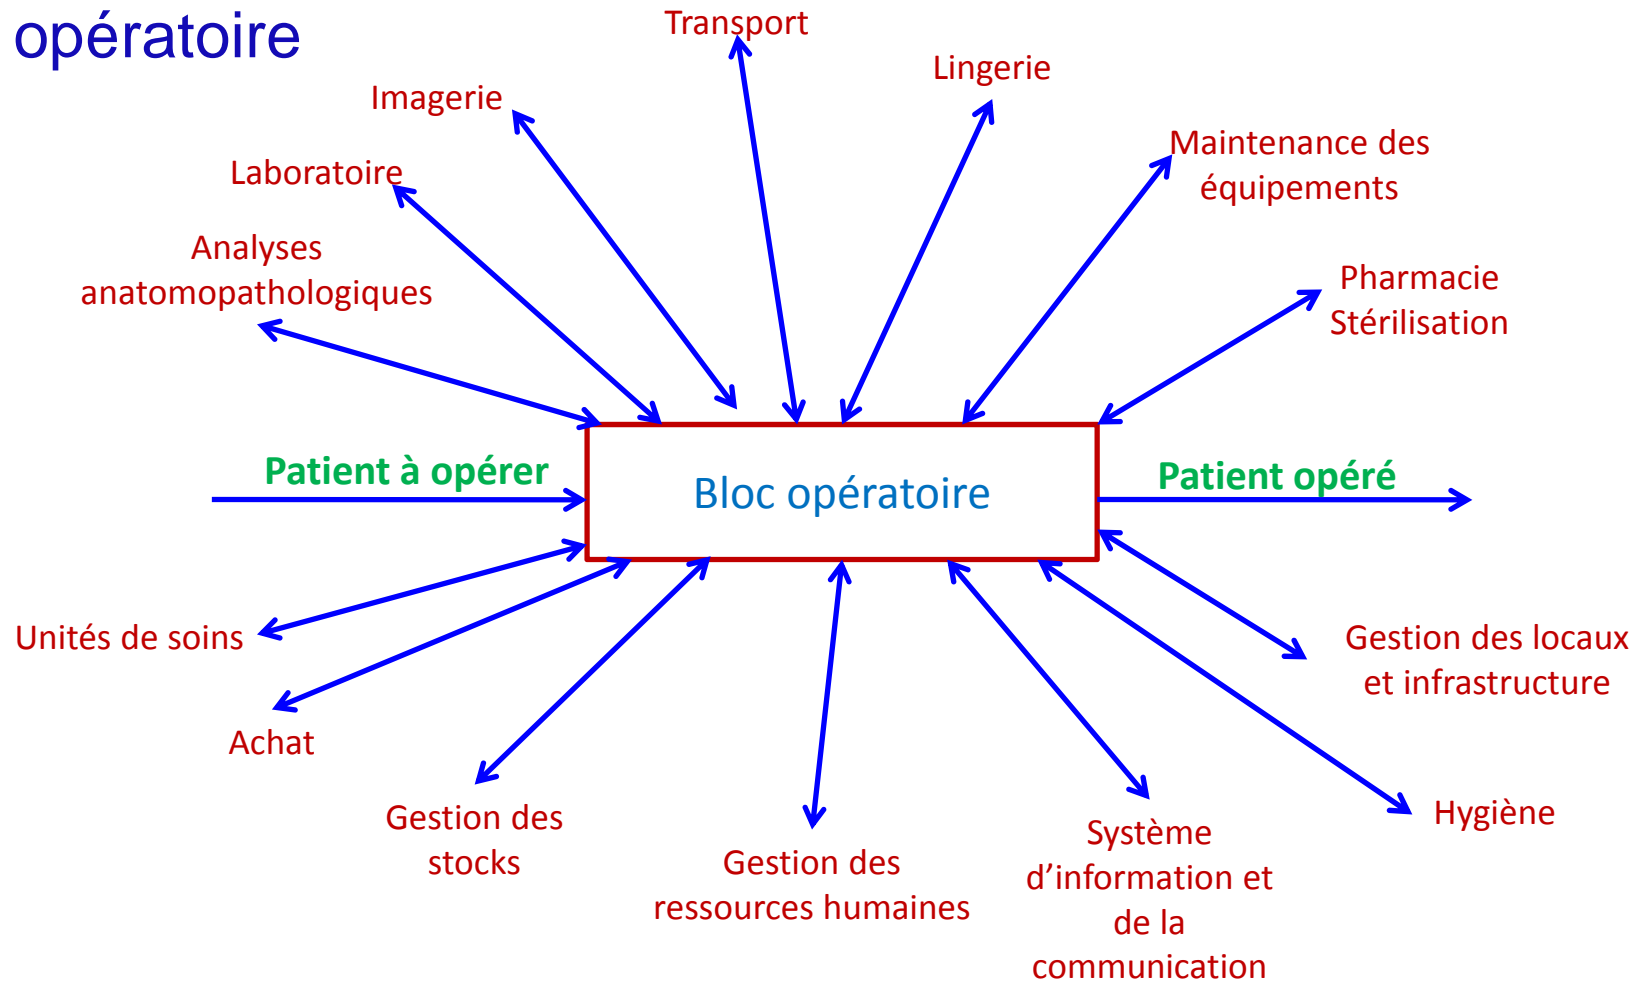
opératoire

Transport

Imagerie

Lingerie

Laboratoire

Maintenance des équipements

Analyses anatomopathologiques

Pharmacie Stérilisation

Patient à opérer

Bloc opératoire

Patient opéré

Unités de soins

Gestion des locaux et infrastructure

Achat

Hygiène

Gestion des stocks

Gestion des ressources humaines

Système d’information et de la communication